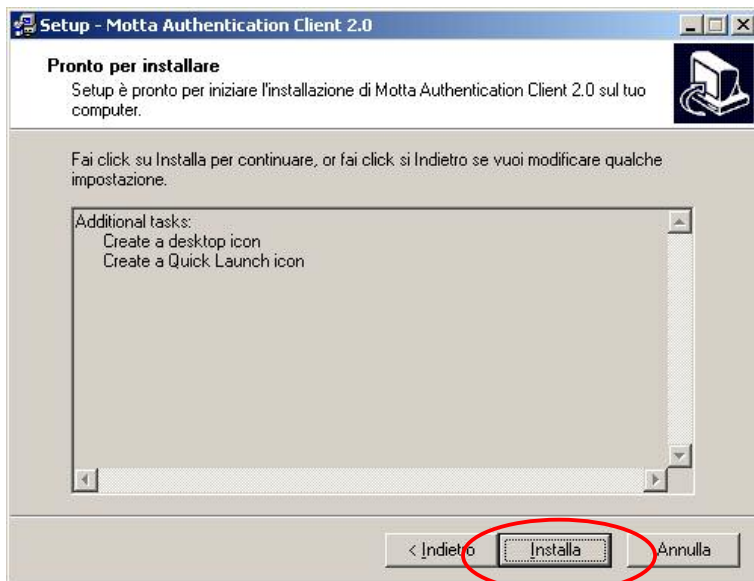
Setup - Motta Authentication Client 2.0

Pronto per installare

Setup è pronto per iniziare l'installazione di Motta Authentication Client 2.0 sul tuo computer.

Fai click su Installa per continuare, or fai click si Indietro se vuoi modificare qualche impostazione.

Additional tasks:
Create a desktop icon
Create a Quick Launch icon

< Indietro
Installa
Annulla